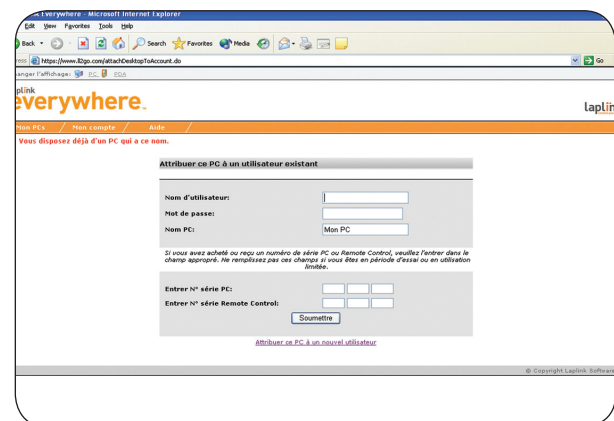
Everywhere - Microsoft Internet Explorer

Edit View Favorites Tools Help

Back Search Favorites Media

ress https://www.ll2go.com/attachDesktopToAccount.do

Go

anger l'affichage: PC PDA

laplink

everywhere.

laplin

Mon PCs / Mon compte / Aide /

Vous disposez déjà d'un PC qui a ce nom.

Attribuer ce PC à un utilisateur existant

Nom d'utilisateur:

Mot de passe:

Nom PC: Mon PC

Si vous avez acheté ou reçu un numéro de série PC ou Remote Control, veuillez l'entrer dans le champ approprié. Ne remplissez pas ces champs si vous êtes en période d'essai ou en utilisation limitée.

Entrer N° série PC:

Entrer N° série Remote Control:

Soumettre

Attribuer ce PC à un nouvel utilisateur

© Copyright Laplink Software